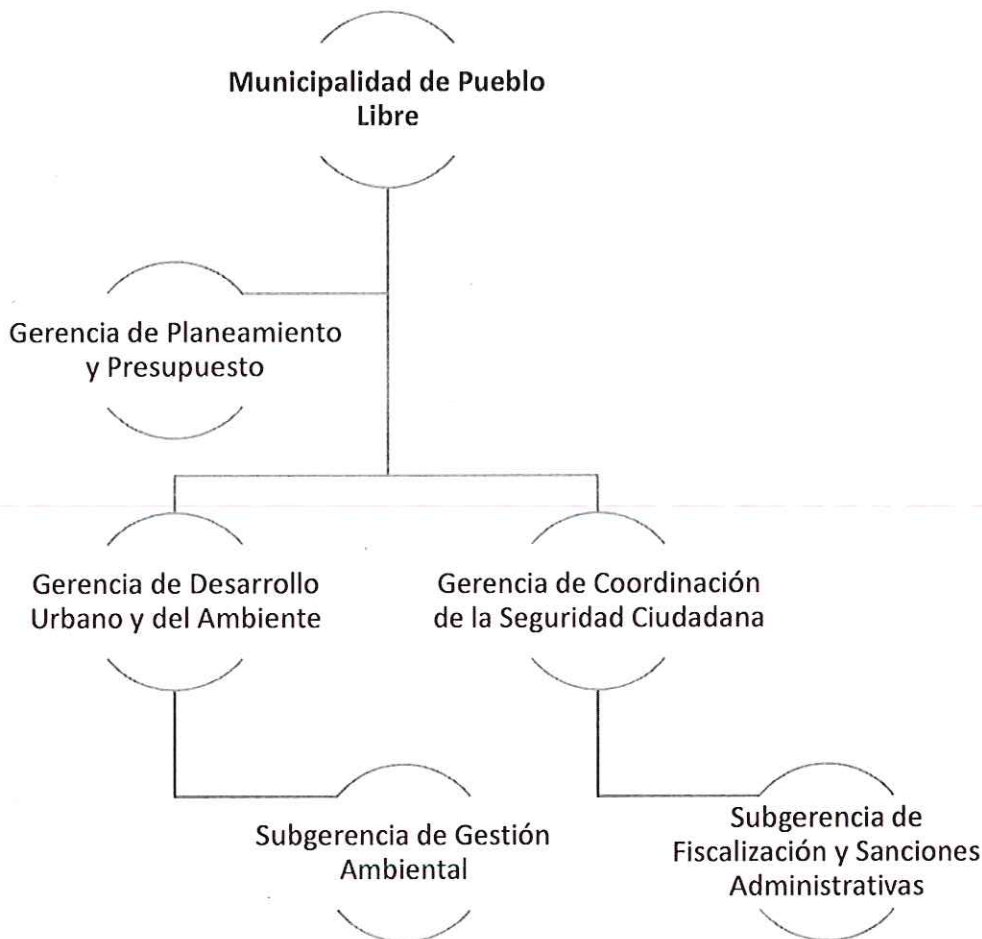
Municipalidad de Pueblo Libre

Gerencia de Planeamiento y Presupuesto

Gerencia de Desarrollo Urbano y del Ambiente

Gerencia de Coordinación de la Seguridad Ciudadana

Subgerencia de Gestión Ambiental

Subgerencia de Fiscalización y Sanciones Administrativas